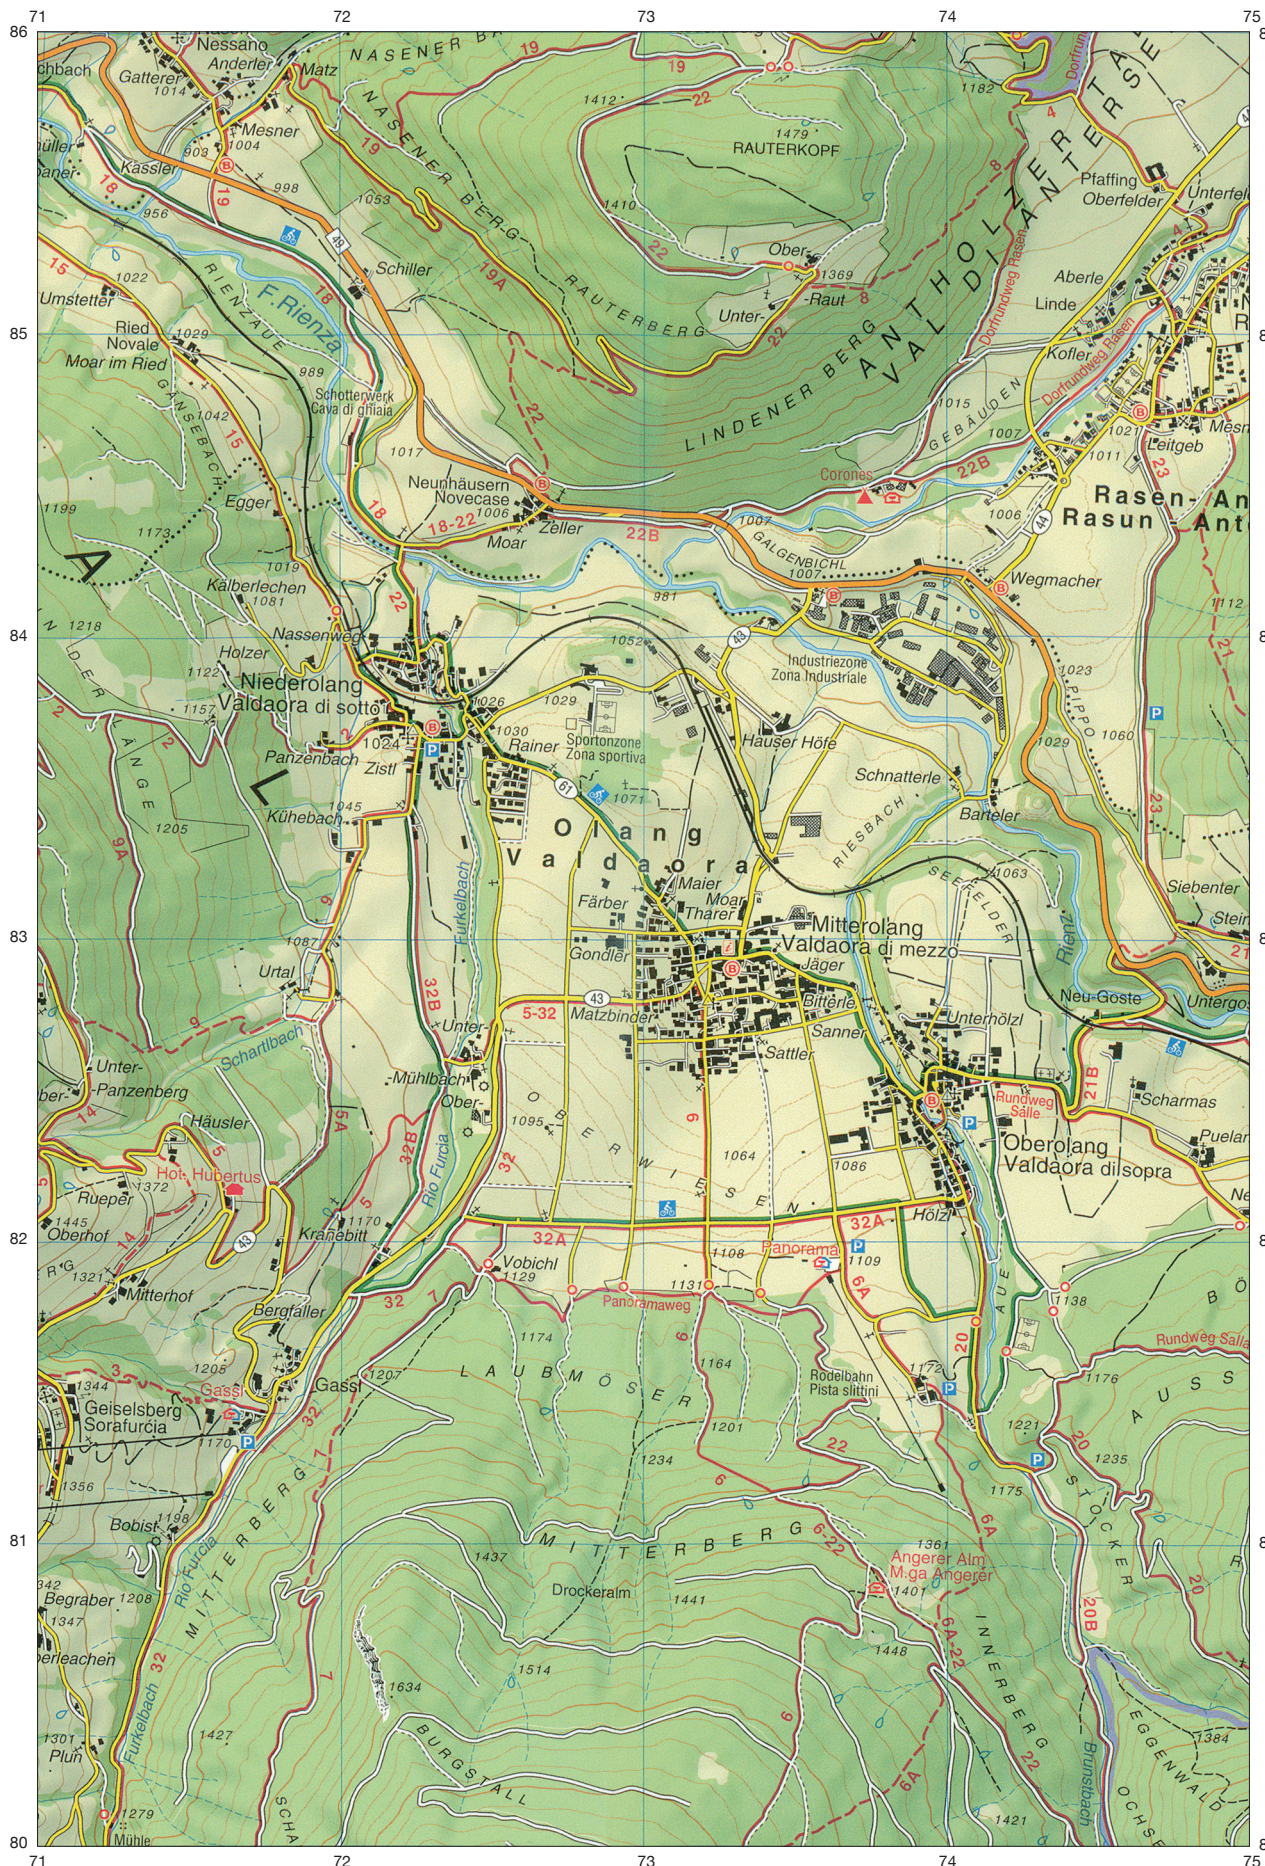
71 72 73 74 75

86 85 84 83 82 81 80

Nessano
Anderler
Matz
NASENER BERG
19
22
19
chbach
Gatterer
1014
1412
1182
Mesner
903
1004
1479
RAUTERKOPF
Kassler
998
19
18
956
1053
Pfaffing
Oberfelder
Unterfel
1410
22
Ober
1369
Schiller
19A
15
1022
Umstetter
F. Rienza
18
RAUTERBERG
Unter-
Raut
Aberle
Linde
Ried
Novale
1029
Moar im Ried
RIENZAU
GANSEBACH
989
Schotterwerk
Cava di ghiaia
LINDENER BERG
ANTHOLZERTAL
VAL DI ANTERSELVA
Dorfrundweg Rasen
Kofler
1042
15
1015
GEBÄUDEN
1007
1021
Leitgeb
Mesn
1199
Egger
1017
Neunhäusern
Novecase
1006
Moar
Zeller
18
18-22
Corones
22B
1006
44
Rasen-An
Rasun Ant
23
1173
A
22
22B
1007
GALGENBICHL
Wegmacher
1019
Kälberlechen
1081
981
1112
1218
Nassenweg
Holzer
1052
Industriezone
Zona Industriale
21
1122
Niederolang
Valdaora di sotto
1026
1029
1030
1023
1157
Rainer
Sportonzone
Zona sportiva
Hauser Höfe
1060
Panzenbach
1024
Zistl
61
1071
L
Schnatterle
1205
Kühebach
1045
Olang
Valdaora
RIESBACH
Barteler
23
9A
Furkelbach
Maier
Moar
Thaler
Färber
1063
Siebenter
SEEFELDER
Stein
Mitterolang
Valdaora di mezzo
1087
Gondler
Jäger
Rienz
Urtal
32B
43
5-32
Matzbinder
Bitterle
Neu-Goste
Sanner
Untergos
Unter-
Unterhölzl
Schartlbach
Unter-
Panzenberg
Mühlbach
Ober-
Sattler
Rundweg
Salla
21B
Scharmas
Häusler
1095
OBERWIESEN
14
Oberolang
Valdaora di sopra
Puelar
5
5A
32B
1064
1086
Hot. Hubertus
Rueper
1372
32
Rio Furcia
1445
Oberhof
44
1170
Kranebitt
32A
32A
Hölz
14
Panorama
1109
1321
Mitterhof
Vobichl
1129
1108
1131
Panoramaweg
6A
1138
32
7
Bergfaller
1174
20
Rundweg Salla
1205
LAUBMÖSER
1164
1172
1176
Gassi
Gassl
1207
Rodelbahn
Pista slittini
1344
Geiselsberg
Sorafurcia
1170
1201
22
1221
1235
AUSS
1356
MITTERBERG
1234
6
1175
20
Bobist
1198
1361
6-22
Angerer Alm
M.ga Angerer
6A
1342
Begraber
1208
1437
Drockeralm
1441
1401
20B
Rio Furcia
1347
1448
perleachen
32
1514
7
6
6A-22
INNERBERG
STOCKER
1634
1427
22
1384
1301
Plun
Furkelbach
BURGSTALL
6A
EGGENWALD
1279
Mühle
SCHA
1421
OCHSE
Brunstbach